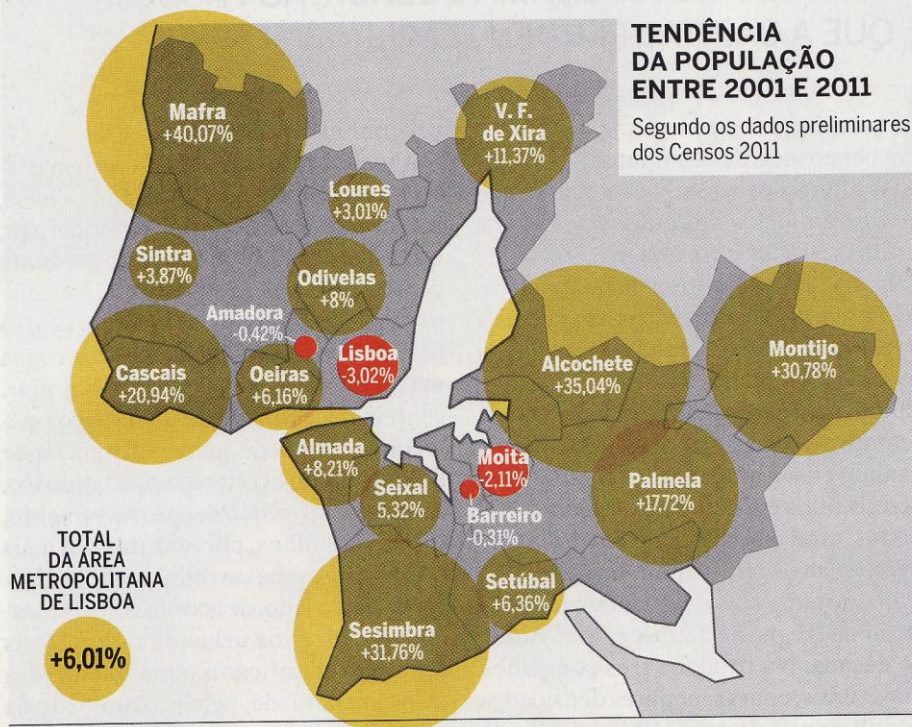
TENDÊNCIA DA POPULAÇÃO ENTRE 2001 E 2011

Segundo os dados preliminares dos Censos 2011

Mafra
+40,07%

V. F. de Xira
+11,37%

Loures
+3,01%

Sintra
+3,87%

Odivelas
+8%

Amadora
-0,42%

Lisboa
-3,02%

Cascais
+20,94%

Oeiras
+6,16%

Alcochete
+35,04%

Montijo
+30,78%

Almada
+8,21%

Moita
-2,11%

Seixal
5,32%

Barreiro
-0,31%

Palmela
+17,72%

Setúbal
+6,36%

Sesimbra
+31,76%

TOTAL DA ÁREA METROPOLITANA DE LISBOA

+6,01%